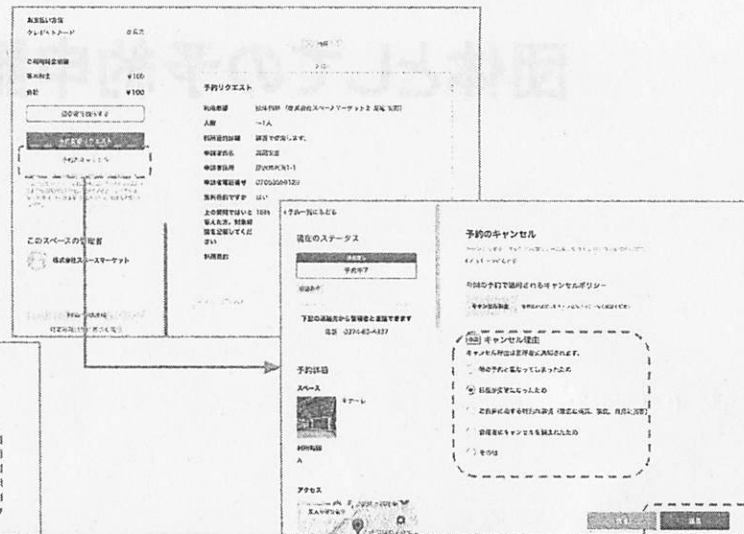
お支払い方法
クレジットカード

ご利用料金総額
¥100
合計 ¥100

予約キャンセル

このスペースの管理者
株式会社スペースマーケット

予約リクエスト
利用者 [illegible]
人数 ~1人
利用目的 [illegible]
申請者氏名 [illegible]
申請者住所 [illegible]
申請者電話番号 07053569129
施設の利用ですか はい
利用目的

現在のステータス
予約完了
下記の連絡先から管理者と連絡できます
電話 0274-63-4327

予約詳細
スペース
アクセス

予約のキャンセル
今回の予約で適用されるキャンセルポリシー
必須 キャンセル理由
キャンセル理由は管理者に通知されます。
他の予約と重なってしまったため
利用が不要になったため
天候不良など
管理者にキャンセルを依頼されたため
その他